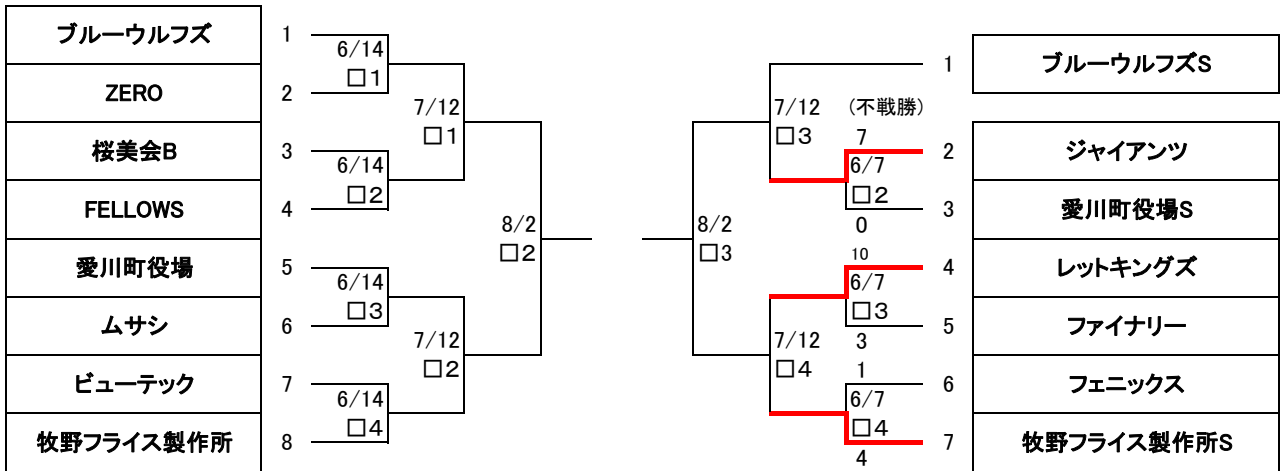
ブルーウルフズ
ZERO
桜美会B
FELLOWS
愛川町役場
ムサシ
ビューテック
牧野フライス製作所

1
2
3
4
5
6
7
8

6/14
□1
6/14
□2
6/14
□3
6/14
□4

7/12
□1
7/12
□2

8/2
□2

8/2
□3

7/12
□3
7/12
□4

(不戦勝)
7
6/7
□2
0
10
6/7
□3
3
1
6/7
□4
4

1
2
3
4
5
6
7

ブルーウルフズS
ジャイアンツ
愛川町役場S
レットキングズ
ファイナリー
フェニックス
牧野フライス製作所S